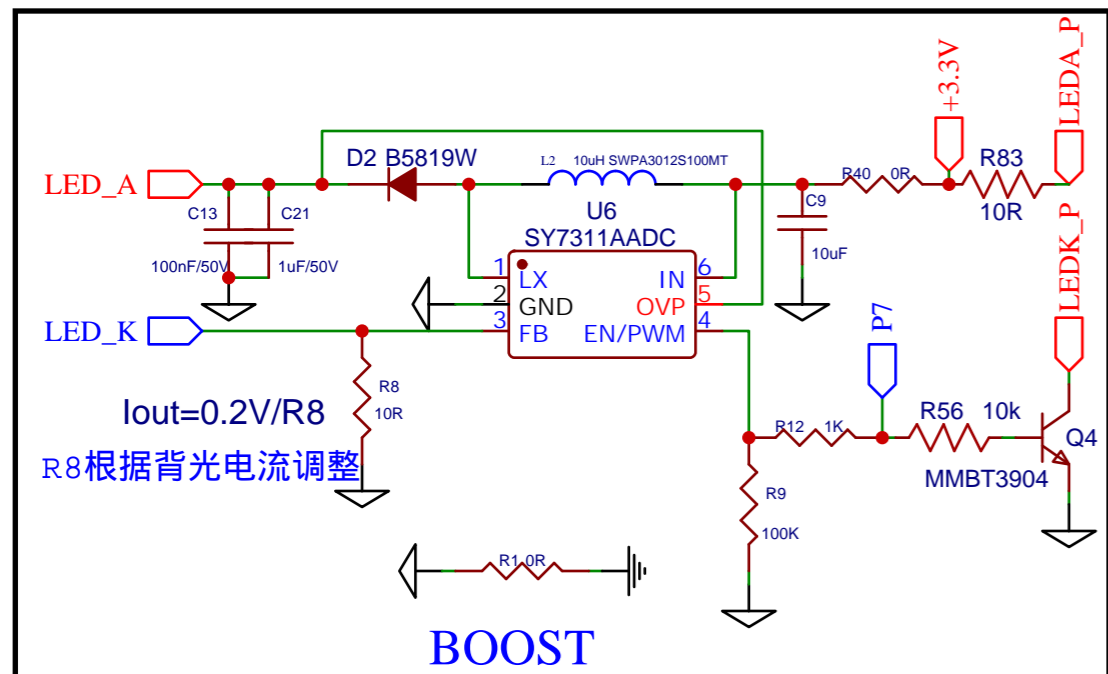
LED_A
C13
C21
100nF/50V
1uF/50V
D2 B5819W
L2 10uH SWPA3012S100MT
U6
SY7311AADC
1 LX
2 GND
3 FB
IN 6
OVP 5
EN/PWM 4
C9
10uF
R40 0R
+3.3V
R83
10R
LEDA_P
LEDK_P
LED_K
R8
10R
Iout=0.2V/R8
R8根据背光电流调整
P7
R12 1K
R56 10k
Q4
MMBT3904
R9
100K
R1 0R
BOOST